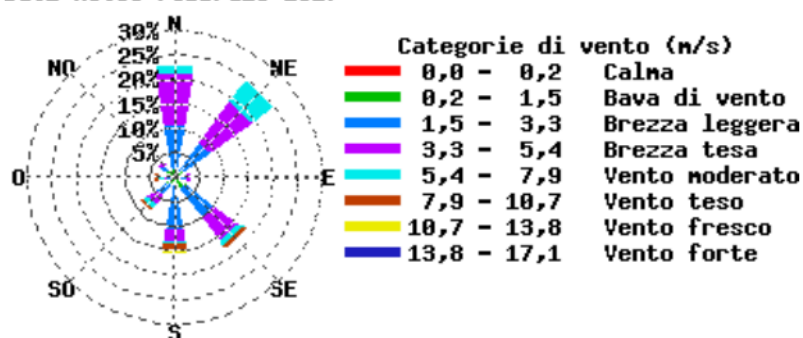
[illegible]

30%
25%
20%
15%
10%
5%
N
NO
NE
O
E
SO
SE
S

Categorie di vento (m/s)

| | | |
|---|---|---|
| 0,0 - | 0,2 | Calma |
| 0,2 - | 1,5 | Bava di vento |
| 1,5 - | 3,3 | Brezza leggera |
| 3,3 - | 5,4 | Brezza tesa |
| 5,4 - | 7,9 | Vento moderato |
| 7,9 - | 10,7 | Vento teso |
| 10,7 - | 13,8 | Vento fresco |
| 13,8 - | 17,1 | Vento forte |